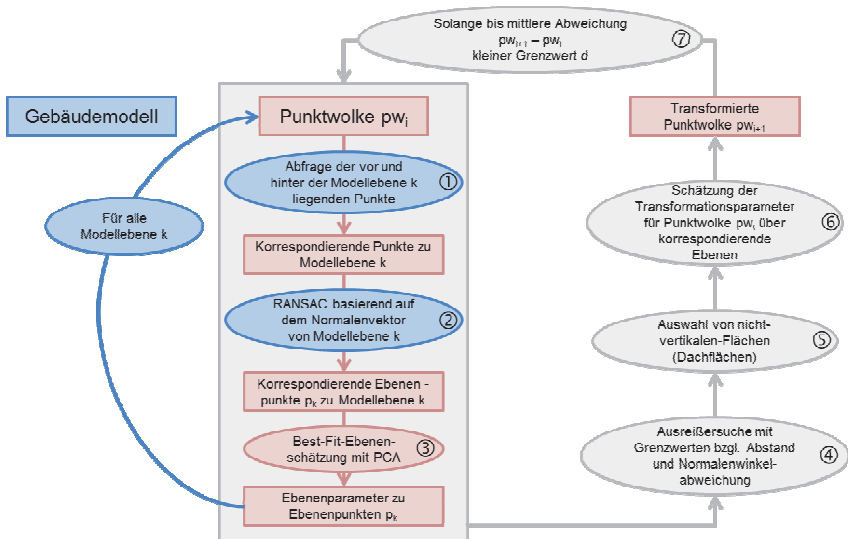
Solange bis mittlere Abweichung $pw_{i+1} - pw_i$ kleiner Grenzwert d ⑦

Gebäudemodell

Punktwolke $pw_i$

Abfrage der vor und hinter der Modellebene k liegenden Punkte ①

Für alle Modellebene k

Korrespondierende Punkte zu Modellebene k

RANSAC basierend auf dem Normalenvektor von Modellebene k ②

Korrespondierende Ebenen - punkte $p_k$ zu Modellebene k

Best-Fit-Ebenenschätzung mit PCA ③

Ebenenparameter zu Ebenenpunkten $p_k$

Transformierte Punktwolke $pw_{i+1}$

Schätzung der Transformationsparameter für Punktwolke $pw_i$ über korrespondierende Ebenen ⑥

Auswahl von nicht-vertikalen-Flächen (Dachflächen) ⑤

Ausreißersuche mit Grenzwerten bzgl. Abstand und Normalenwinkelabweichung ④